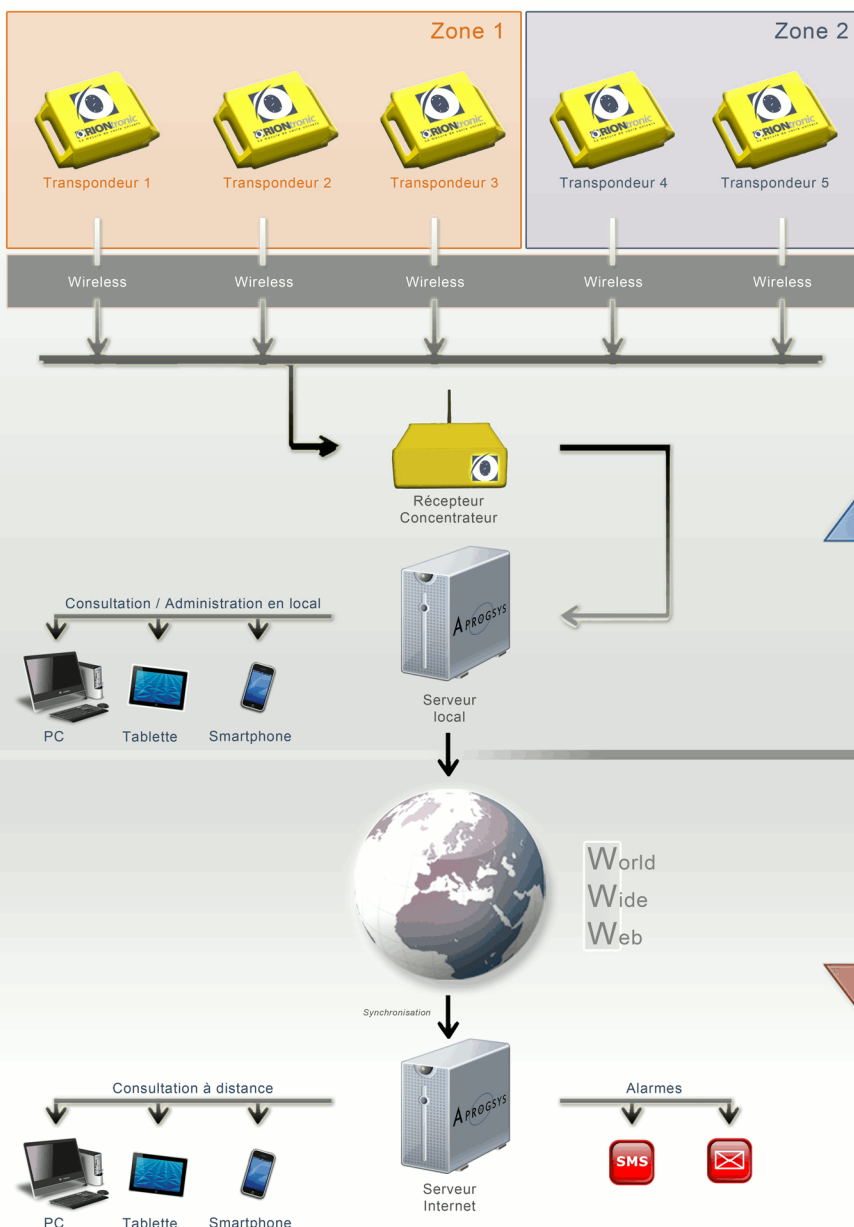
Zone 1

Zone 2

ORIONtronic

Transpondeur 1

Transpondeur 2

Transpondeur 3

Transpondeur 4

Transpondeur 5

Wireless

Wireless

Wireless

Wireless

Wireless

Récepteur Concentrateur

Consultation / Administration en local

APROGSYS

PC

Tablette

Smartphone

Serveur local

World Wide Web

Synchronisation

Consultation à distance

Alarmes

APROGSYS

SMS

PC

Tablette

Smartphone

Serveur Internet